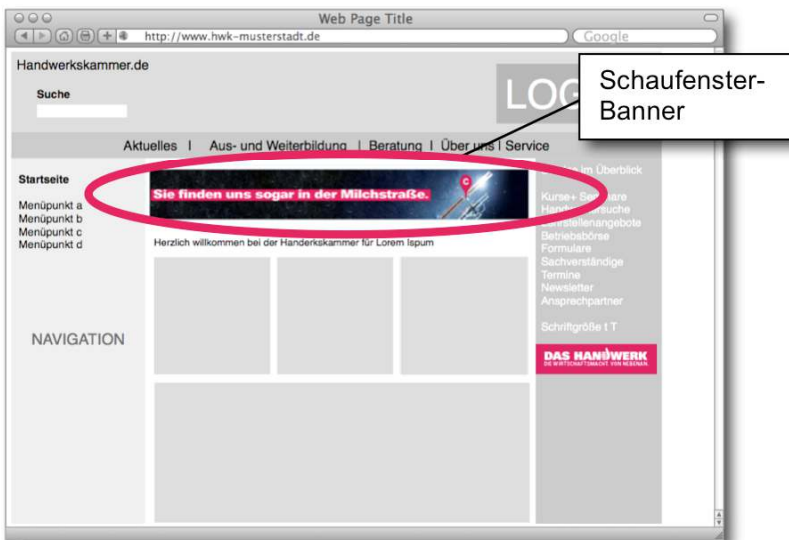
Web Page Title
http://www.hwk-musterstadt.de
Google

Handwerkskammer.de
Suche

LOG

Schaufenster-Banner

Aktuelles | Aus- und Weiterbildung | Beratung | Über uns | Service

Startseite

Menüpunkt a
Menüpunkt b
Menüpunkt c
Menüpunkt d

NAVIGATION

Sie finden uns sogar in der Milchstraße.

Herzlich willkommen bei der Handerkskammer für Lorem Ispum

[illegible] im Überblick

Kurse+ Se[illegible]are
Hand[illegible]reuche
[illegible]stellenangebote
Betriebsbörse
Formulare
Sachverständige
Termine
Newsletter
Ansprechpartner

Schriftgröße t T

DAS HANDWERK
DIE WIRTSCHAFTSMACHT. VON NEBENAN.